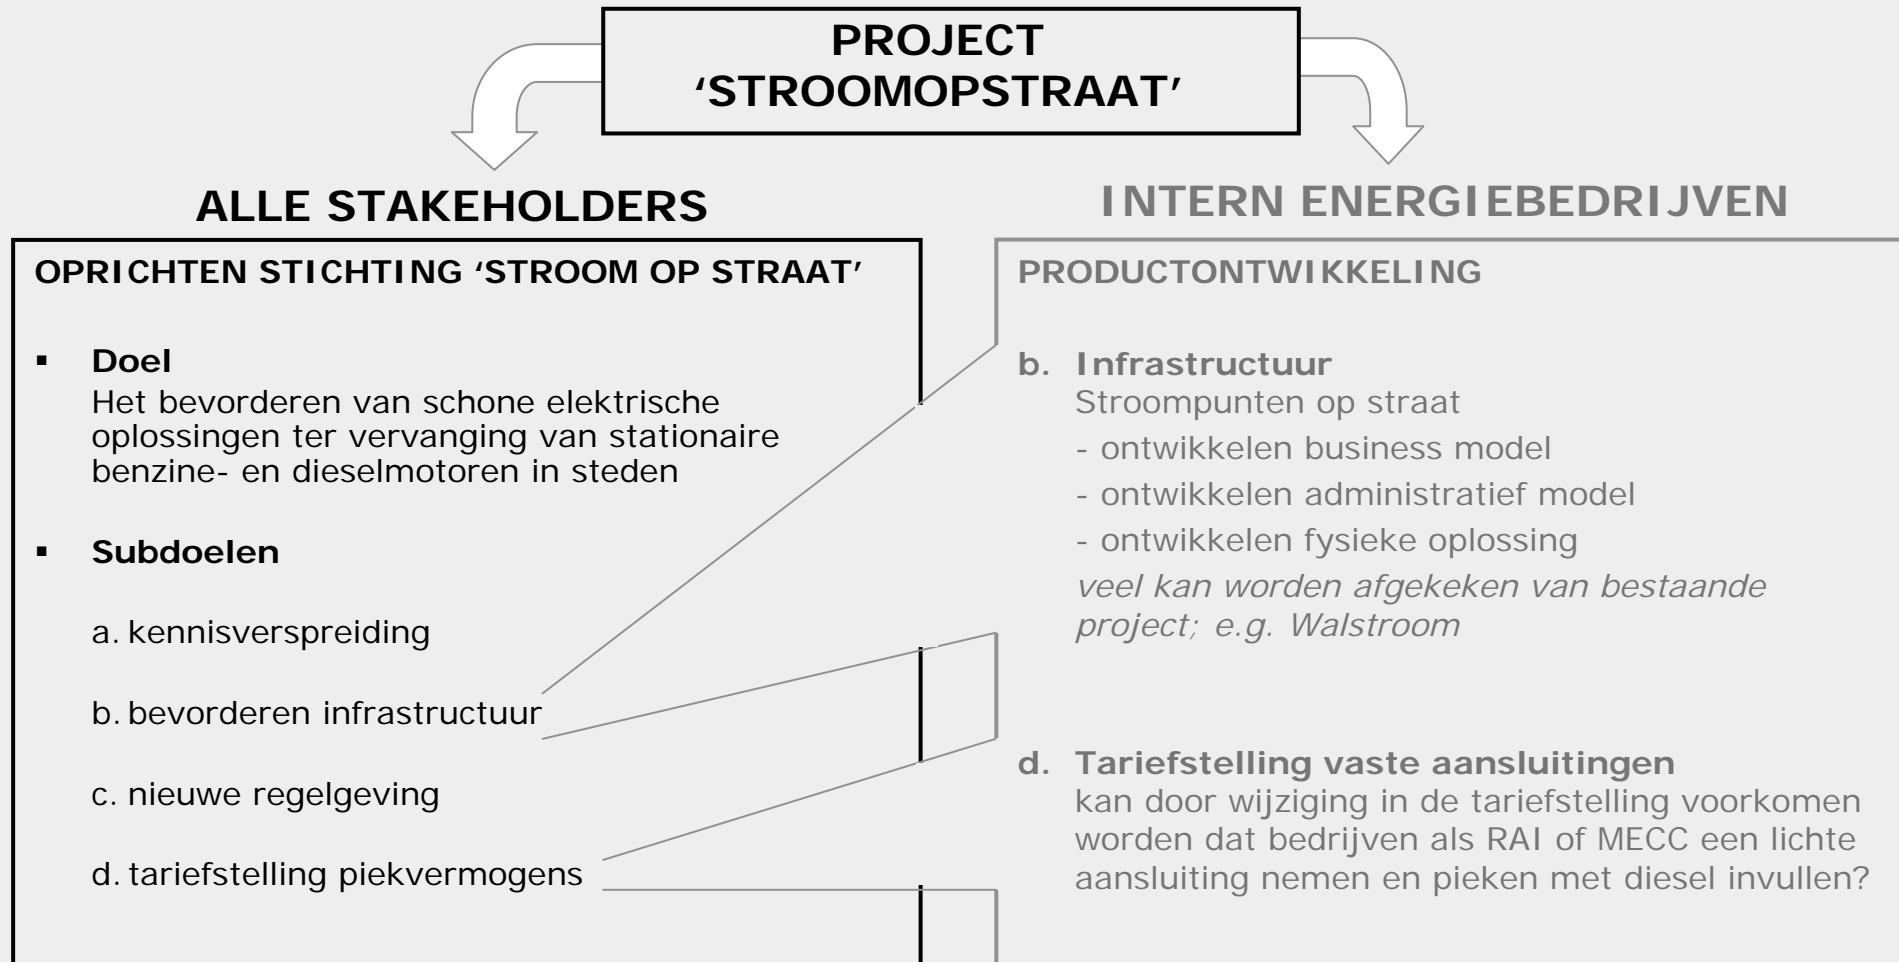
PROJECT 'STROOMOPSTRAAT'

ALLE STAKEHOLDERS

OPRICHTEN STICHTING 'STROOM OP STRAAT'

▪ Doel
Het bevorderen van schone elektrische oplossingen ter vervanging van stationaire benzine- en dieselmotoren in steden

▪ Subdoelen

a. kennisverspreiding

b. bevorderen infrastructuur

c. nieuwe regelgeving

d. tariefstelling piekvermogens

INTERN ENERGIEBEDRIJVEN

PRODUCTONTWIKKELING

b. Infrastructuur
Stroompunten op straat
- ontwikkelen business model
- ontwikkelen administratief model
- ontwikkelen fysieke oplossing
veel kan worden afgekeken van bestaande project; e.g. Walstroom

d. Tariefstelling vaste aansluitingen
kan door wijziging in de tariefstelling voorkomen worden dat bedrijven als RAI of MECC een lichte aansluiting nemen en pieken met diesel invullen?